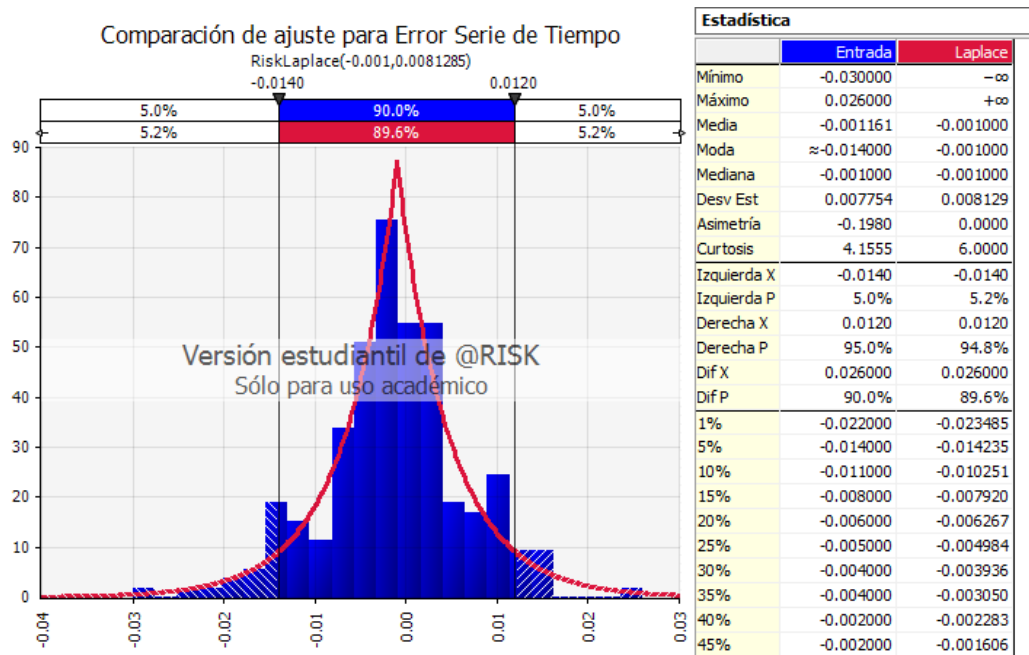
Comparación de ajuste para Error Serie de Tiempo

RiskLaplace(-0.001,0.0081285)

-0.0140 0.0120

| 5.0% | 90.0% | 5.0% |
|---|---|---|
| 5.2% | 89.6% | 5.2% |

90
80
70
60
50
40
30
20
10
0

Versión estudiantil de @RISK
Sólo para uso académico

-0.04 -0.03 -0.02 -0.01 0.00 0.01 0.02 0.03

Estadística

| | Entrada | Laplace |
|---|---|---|
| Mínimo | -0.030000 | $-\infty$ |
| Máximo | 0.026000 | $+\infty$ |
| Media | -0.001161 | -0.001000 |
| Moda | ≈-0.014000 | -0.001000 |
| Mediana | -0.001000 | -0.001000 |
| Desv Est | 0.007754 | 0.008129 |
| Asimetría | -0.1980 | 0.0000 |
| Curtosis | 4.1555 | 6.0000 |
| Izquierda X | -0.0140 | -0.0140 |
| Izquierda P | 5.0% | 5.2% |
| Derecha X | 0.0120 | 0.0120 |
| Derecha P | 95.0% | 94.8% |
| Dif X | 0.026000 | 0.026000 |
| Dif P | 90.0% | 89.6% |
| 1% | -0.022000 | -0.023485 |
| 5% | -0.014000 | -0.014235 |
| 10% | -0.011000 | -0.010251 |
| 15% | -0.008000 | -0.007920 |
| 20% | -0.006000 | -0.006267 |
| 25% | -0.005000 | -0.004984 |
| 30% | -0.004000 | -0.003936 |
| 35% | -0.004000 | -0.003050 |
| 40% | -0.002000 | -0.002283 |
| 45% | -0.002000 | -0.001606 |